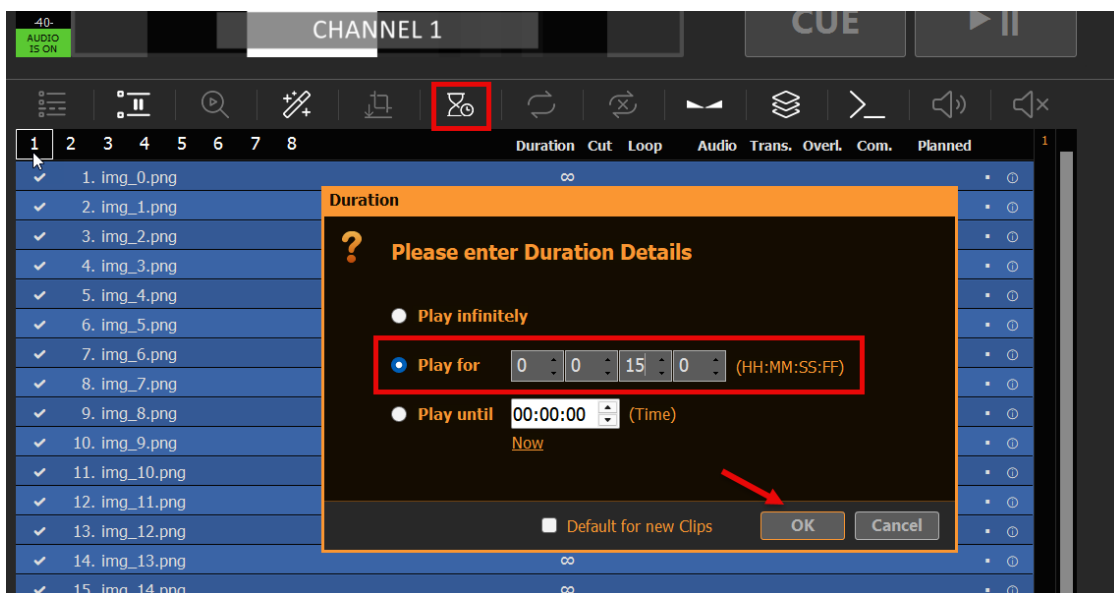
-40-
AUDIO IS ON

CHANNEL 1

CUE

1 2 3 4 5 6 7 8

Duration Cut Loop Audio Trans. Overl. Com. Planned

1. img_0.png ∞
2. img_1.png
3. img_2.png
4. img_3.png
5. img_4.png
6. img_5.png
7. img_6.png
8. img_7.png
9. img_8.png
10. img_9.png
11. img_10.png
12. img_11.png
13. img_12.png
14. img_13.png ∞
15. img_14.png ∞

Duration

?

Please enter Duration Details

Play infinitely

Play for 0 0 15 0 (HH:MM:SS:FF)

Play until 00:00:00 (Time)

Now

Default for new Clips

OK

Cancel